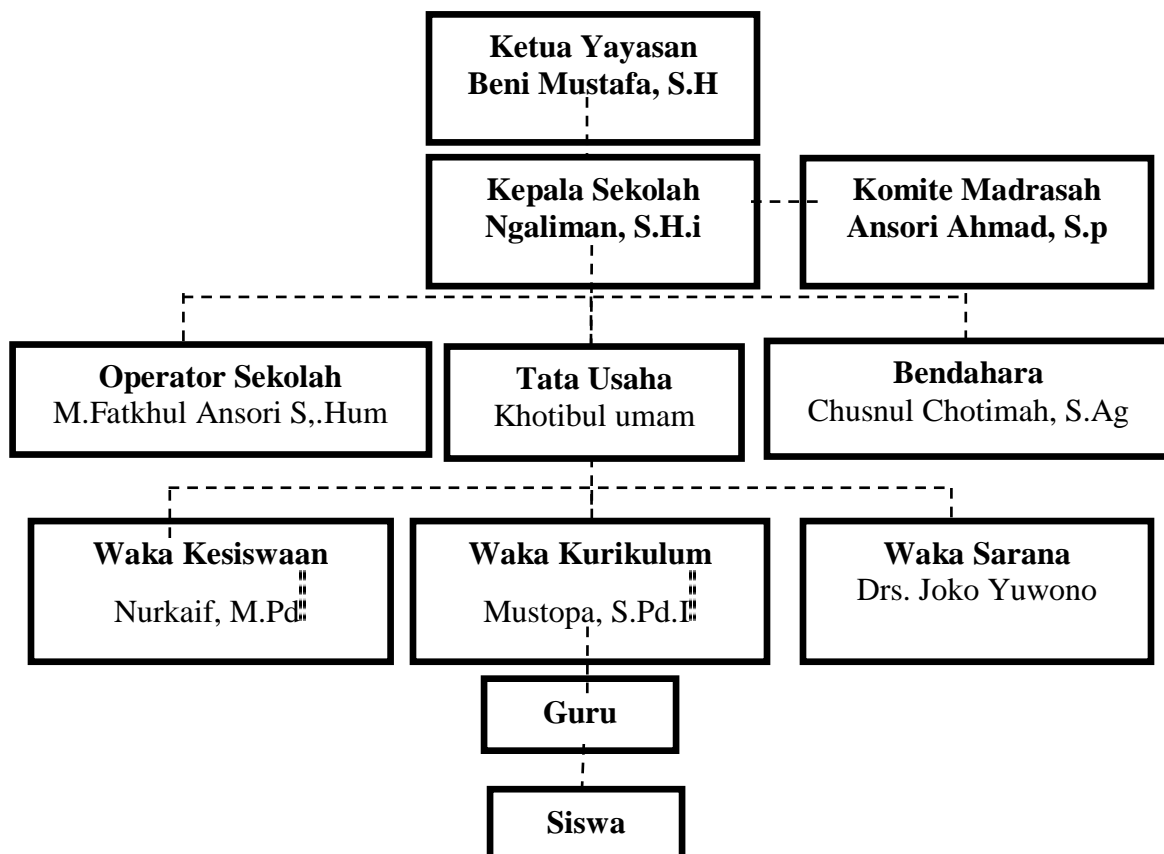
Ketua Yayasan
Beni Mustafa, S.H

Kepala Sekolah
Ngaliman, S.H.i

Komite Madrasah
Ansori Ahmad, S.p

Operator Sekolah
M.Fatkhul Ansori S,.Hum

Tata Usaha
Khotibul umam

Bendahara
Chusnul Chotimah, S.Ag

Waka Kesiswaan
Nurkaif, M.Pd

Waka Kurikulum
Mustopa, S.Pd.I

Waka Sarana
Drs. Joko Yuwono

Guru

Siswa